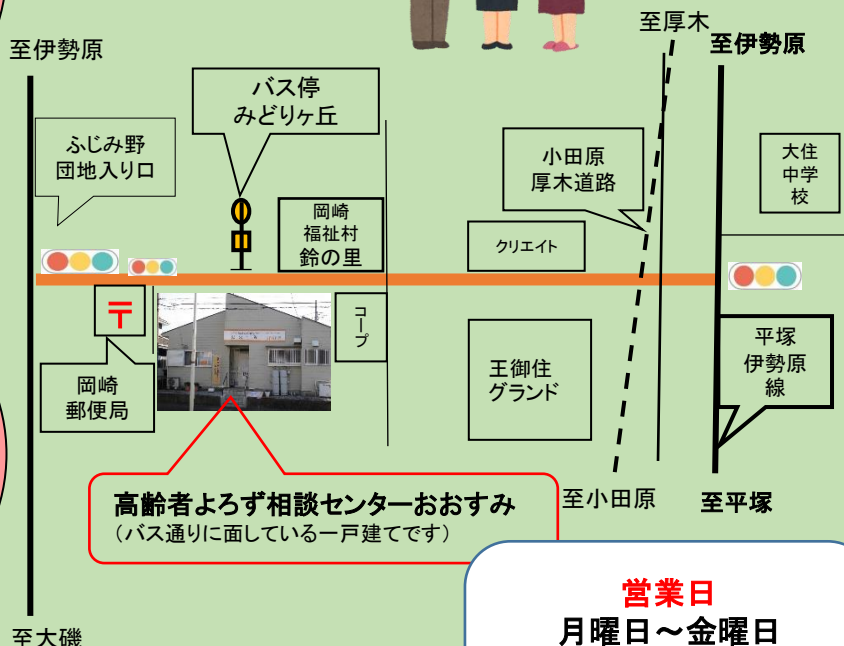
至伊勢原

バス停
みどりヶ丘

至厚木

至伊勢原

ふじみ野
団地入り口

小田原
厚木道路

大住
中学
校

岡崎
福祉村
鈴の里

クリエイト

〒

コープ

王御住
グランド

平塚
伊勢原
線

岡崎
郵便局

高齢者よろず相談センターおおすみ
（バス通りに面している一戸建てです）

至小田原

至平塚

営業日
月曜日～金曜日

至大磯